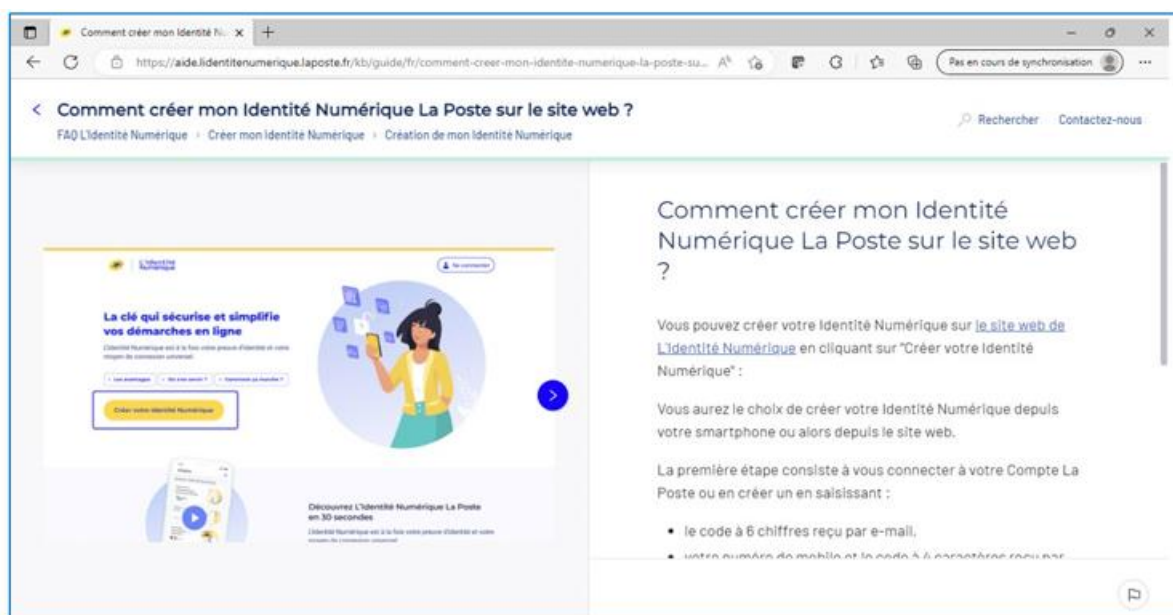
Comment créer mon Identité N... ×
+
https://aide.lidentitenumerique.laposte.fr/kb/guide/fr/comment-creer-mon-identite-numerique-la-poste-su...
Pas en cours de synchronisation
...

< Comment créer mon Identité Numérique La Poste sur le site web ?
FAQ L'Identité Numérique › Créer mon Identité Numérique › Création de mon Identité Numérique

Rechercher Contactez-nous

L'Identité Numérique
Se connecter

La clé qui sécurise et simplifie vos démarches en ligne

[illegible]

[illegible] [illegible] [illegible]

Créer votre Identité Numérique

Découvrez L'Identité Numérique La Poste en 30 secondes

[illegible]

Comment créer mon Identité Numérique La Poste sur le site web ?

Vous pouvez créer votre Identité Numérique sur le site web de L'Identité Numérique en cliquant sur "Créer votre Identité Numérique" :

Vous aurez le choix de créer votre Identité Numérique depuis votre smartphone ou alors depuis le site web.

La première étape consiste à vous connecter à votre Compte La Poste ou en créer un en saisissant :

• le code à 6 chiffres reçu par e-mail,
• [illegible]